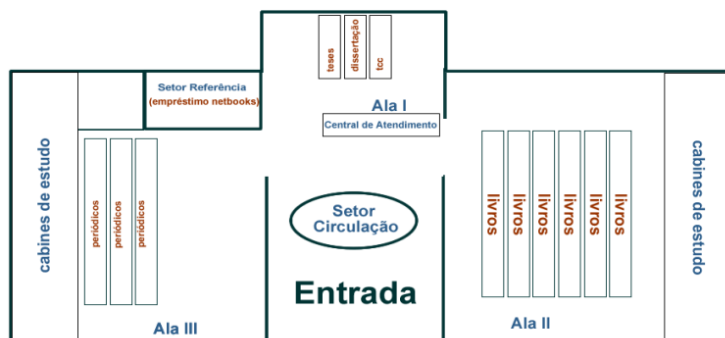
teses
dissertação
tcc

Setor Referência
(empréstimo netbooks)

Ala I

Central de Atendimento

cabines de estudo

periódicos
periódicos
periódicos

Setor
Circulação

livros
livros
livros
livros
livros
livros

cabines de estudo

Entrada

Ala III

Ala II